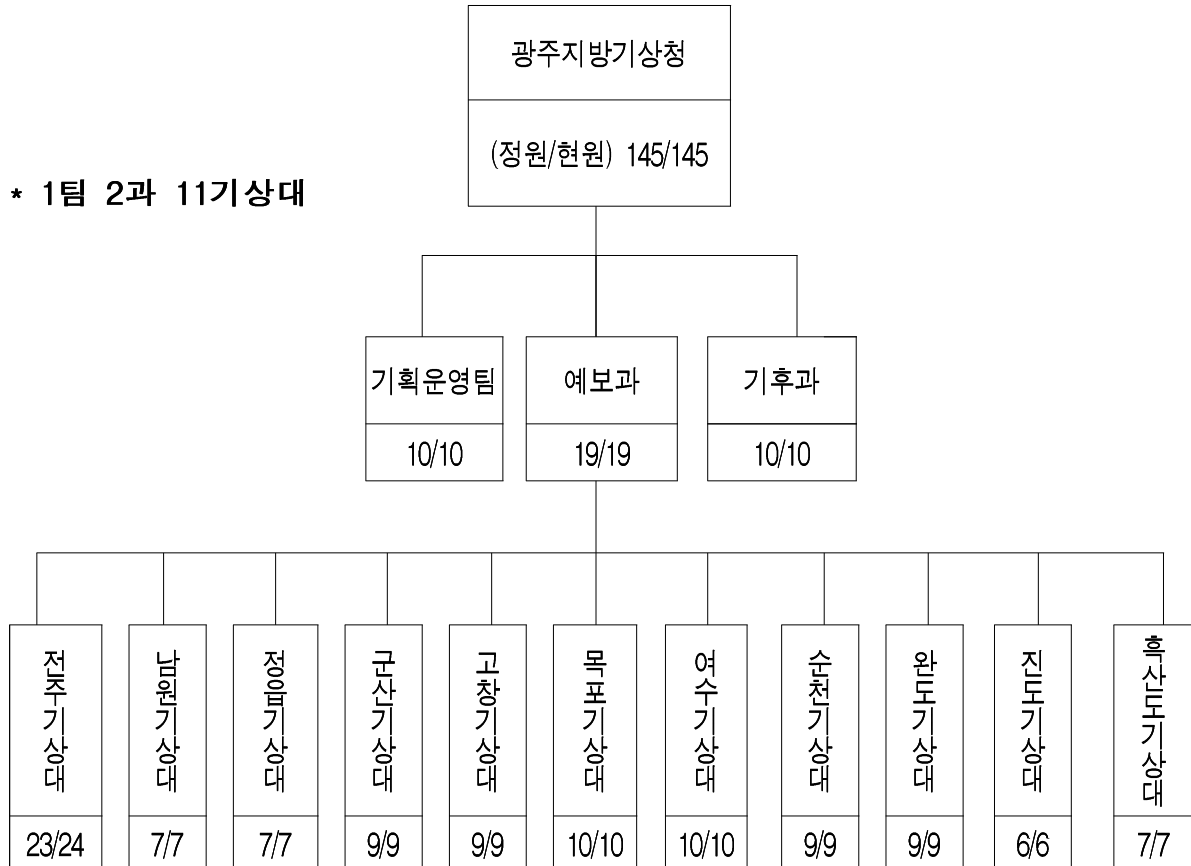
광주지방기상청

(정원/현원) 145/145

* 1팀 2과 11기상대

기획운영팀

10/10

예보과

19/19

기후과

10/10

전주기상대

23/24

남원기상대

7/7

정읍기상대

7/7

군산기상대

9/9

고창기상대

9/9

목포기상대

10/10

여수기상대

10/10

순천기상대

9/9

완도기상대

9/9

진도기상대

6/6

흑산도기상대

7/7